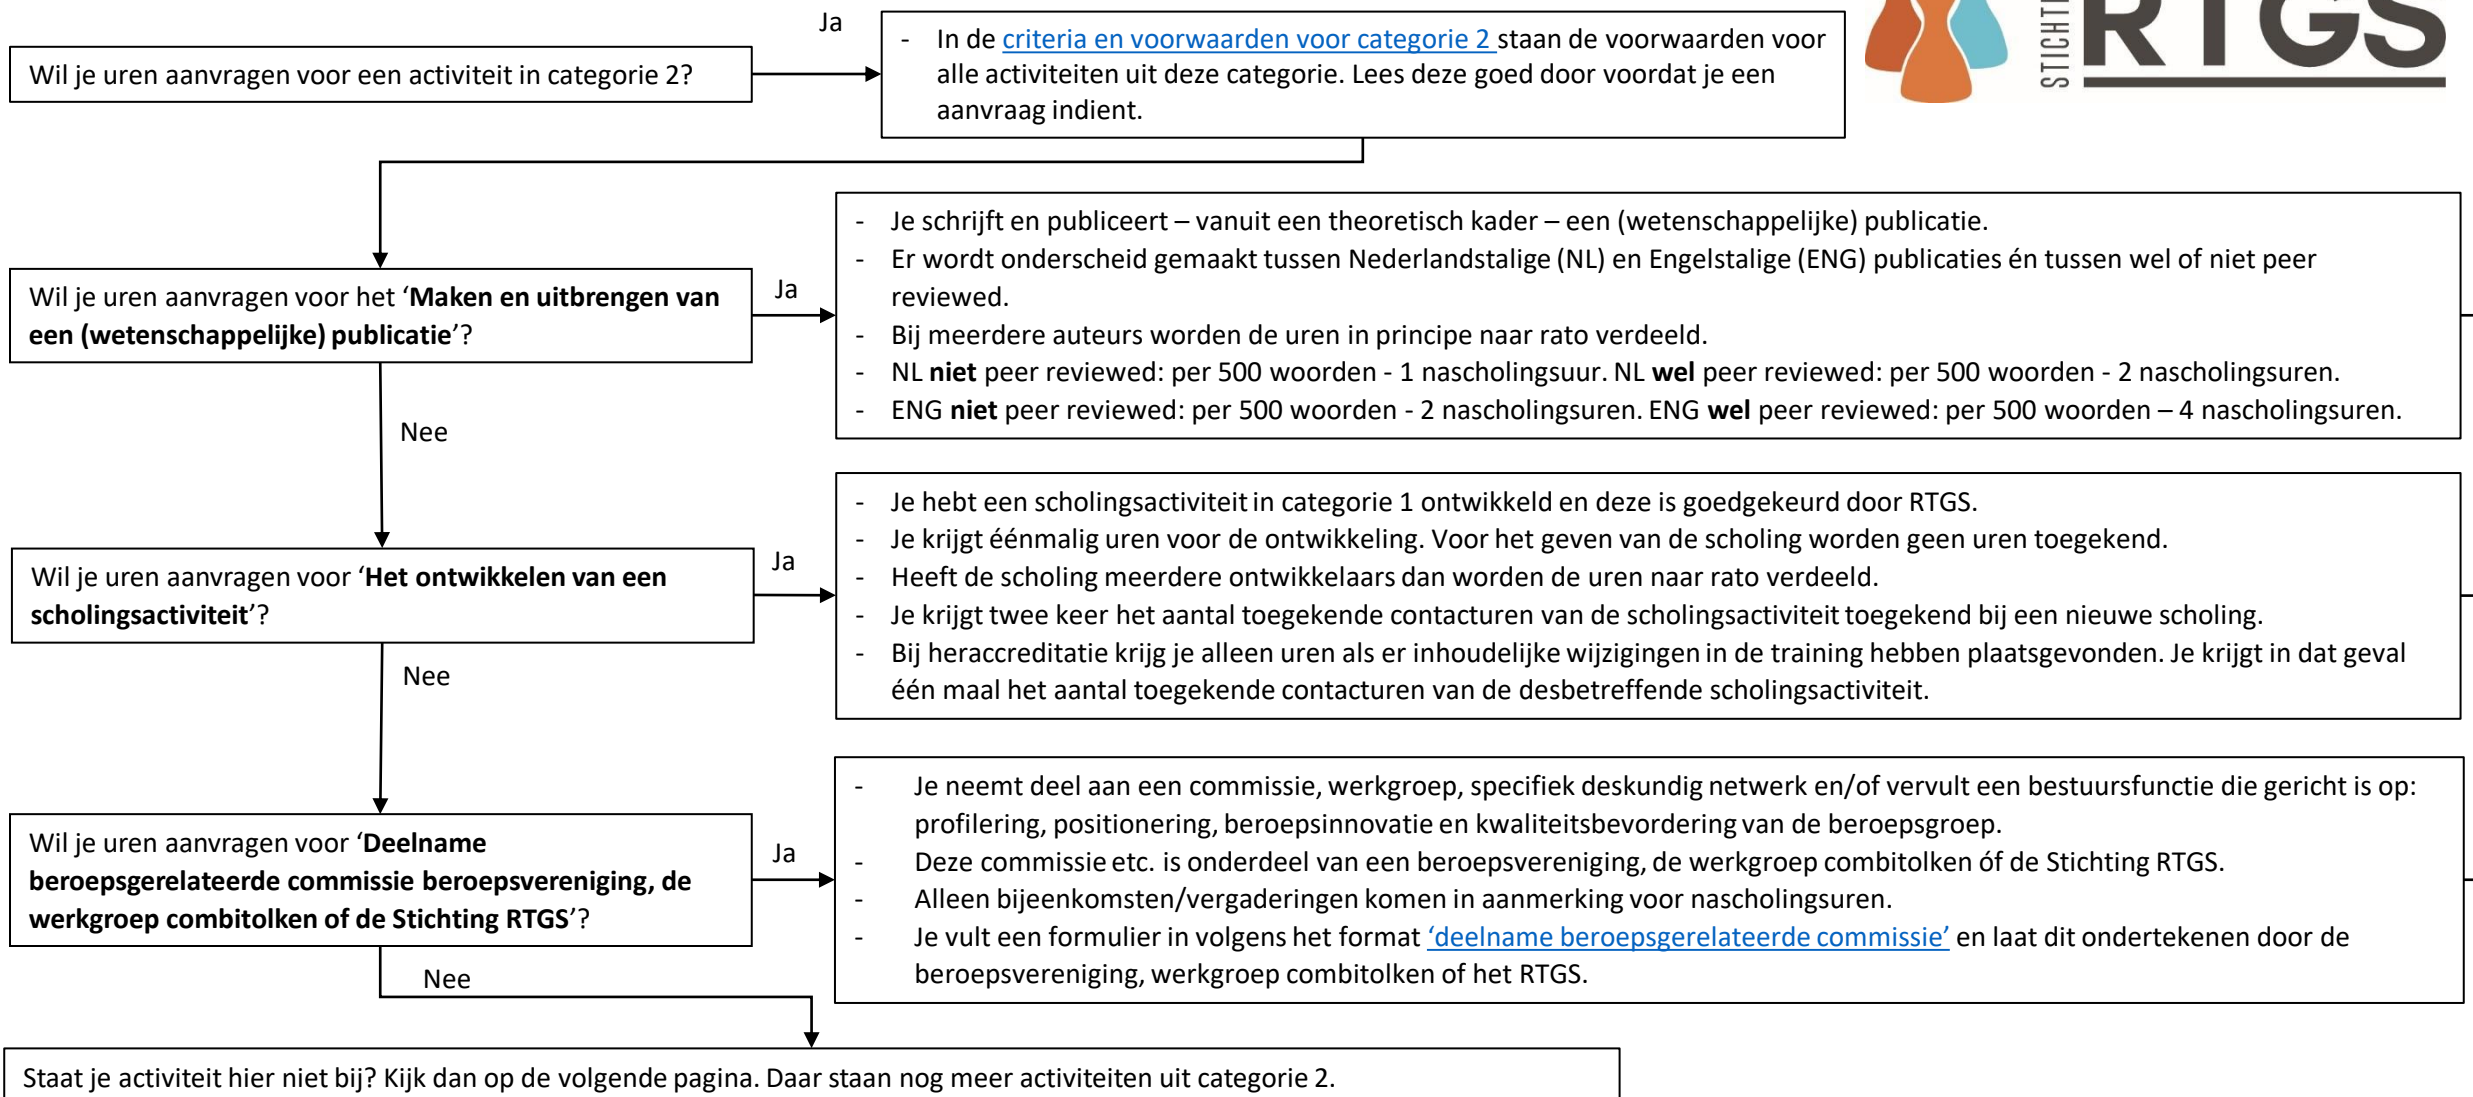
STICHTI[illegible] RTGS

Wil je uren aanvragen voor een activiteit in categorie 2?

Ja

- In de criteria en voorwaarden voor categorie 2 staan de voorwaarden voor alle activiteiten uit deze categorie. Lees deze goed door voordat je een aanvraag indient.

Wil je uren aanvragen voor het '**Maken en uitbrengen van een (wetenschappelijke) publicatie**'?

Ja

- Je schrijft en publiceert – vanuit een theoretisch kader – een (wetenschappelijke) publicatie.
- Er wordt onderscheid gemaakt tussen Nederlandstalige (NL) en Engelstalige (ENG) publicaties én tussen wel of niet peer reviewed.
- Bij meerdere auteurs worden de uren in principe naar rato verdeeld.
- NL **niet** peer reviewed: per 500 woorden - 1 nascholingsuur. NL **wel** peer reviewed: per 500 woorden - 2 nascholingsuren.
- ENG **niet** peer reviewed: per 500 woorden - 2 nascholingsuren. ENG **wel** peer reviewed: per 500 woorden – 4 nascholingsuren.

Nee

Wil je uren aanvragen voor '**Het ontwikkelen van een scholingsactiviteit**'?

Ja

- Je hebt een scholingsactiviteit in categorie 1 ontwikkeld en deze is goedgekeurd door RTGS.
- Je krijgt éénmalig uren voor de ontwikkeling. Voor het geven van de scholing worden geen uren toegekend.
- Heeft de scholing meerdere ontwikkelaars dan worden de uren naar rato verdeeld.
- Je krijgt twee keer het aantal toegekende contacturen van de scholingsactiviteit toegekend bij een nieuwe scholing.
- Bij heraccreditatie krijg je alleen uren als er inhoudelijke wijzigingen in de training hebben plaatsgevonden. Je krijgt in dat geval één maal het aantal toegekende contacturen van de desbetreffende scholingsactiviteit.

Nee

Wil je uren aanvragen voor '**Deelname beroepsgerelateerde commissie beroepsvereniging, de werkgroep combitolken of de Stichting RTGS**'?

Ja

- Je neemt deel aan een commissie, werkgroep, specifiek deskundig netwerk en/of vervult een bestuursfunctie die gericht is op: profilering, positionering, beroepsinnovatie en kwaliteitsbevordering van de beroepsgroep.
- Deze commissie etc. is onderdeel van een beroepsvereniging, de werkgroep combitolken óf de Stichting RTGS.
- Alleen bijeenkomsten/vergaderingen komen in aanmerking voor nascholingsuren.
- Je vult een formulier in volgens het format 'deelname beroepsgerelateerde commissie' en laat dit ondertekenen door de beroepsvereniging, werkgroep combitolken of het RTGS.

Nee

Staat je activiteit hier niet bij? Kijk dan op de volgende pagina. Daar staan nog meer activiteiten uit categorie 2.